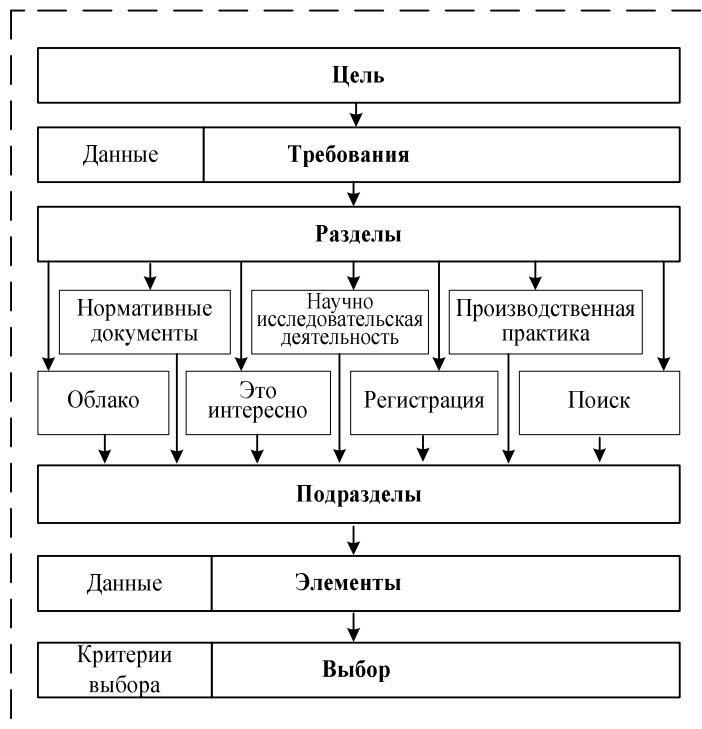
Цель

Данные
Требования

Разделы

Нормативные документы
Научно исследовательская деятельность
Производственная практика

Облако
Это интересно
Регистрация
Поиск

Подразделы

Данные
Элементы

Критерии выбора
Выбор